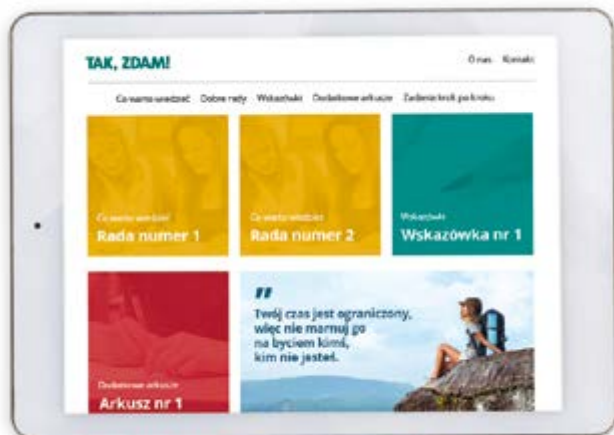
TAK, ZDAM!

O nas Kontakt

Co warto wiedzieć Dobre rady Wskazówki Dodatkowe arkusze Zadanie krok po kroku

Co warto wiedzieć
Rada numer 1

Co warto wiedzieć
Rada numer 2

Wskazówki
Wskazówka nr 1

Dodatkowe arkusze
Arkusz nr 1

"
Twój czas jest ograniczony, więc nie marnuj go na byciem kimś, kim nie jesteś.